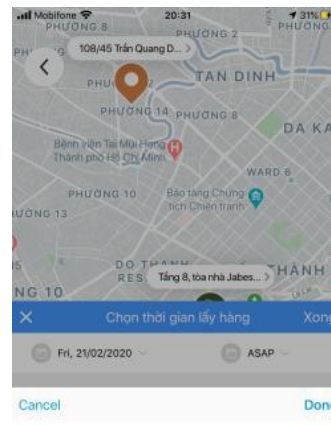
Mobifone 20:31 31%

PHƯỜNG 8

PHƯỜNG 2

PHƯỜNG

108/45 Trần Quang D...

TÂN ĐỊNH

PHƯ

PHƯỜNG 14

PHƯỜNG 8

DA KA

Bệnh viện Tai Mũi Họng Thành phố Hồ Chí Minh

WARD 6

PHƯỜNG 10

Bảo tàng Chứng tích Chiến tranh

ƯỜNG 13

NG 10

DO THANH RES

Tầng 8, tòa nhà Jabes...

THÀNH

×

Chọn thời gian lấy hàng

Xong

Fri, 21/02/2020

ASAP

Cancel

Done